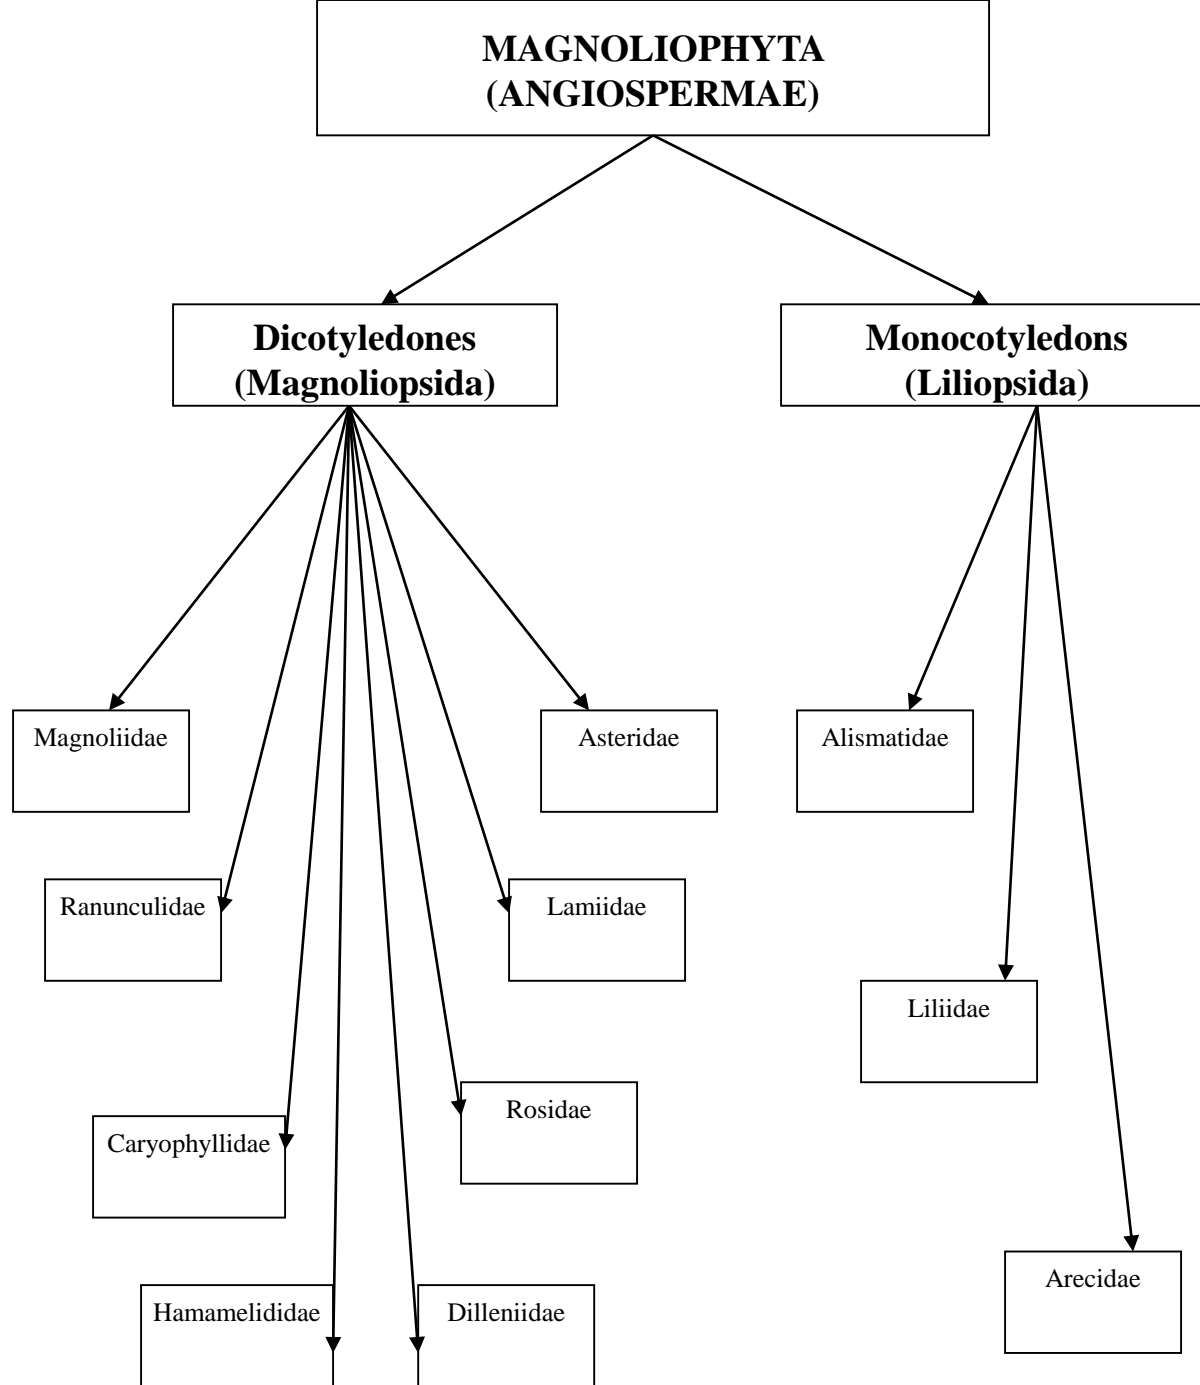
MAGNOLIOPHYTA (ANGIOSPERMAE)

Dicotyledones (Magnoliopsida)

Monocotyledons (Liliopsida)

Magnoliidae

Asteridae

Alismatidae

Ranunculidae

Lamiidae

Liliidae

Caryophyllidae

Rosidae

Arecidae

Hamamelididae

Dilleniidae